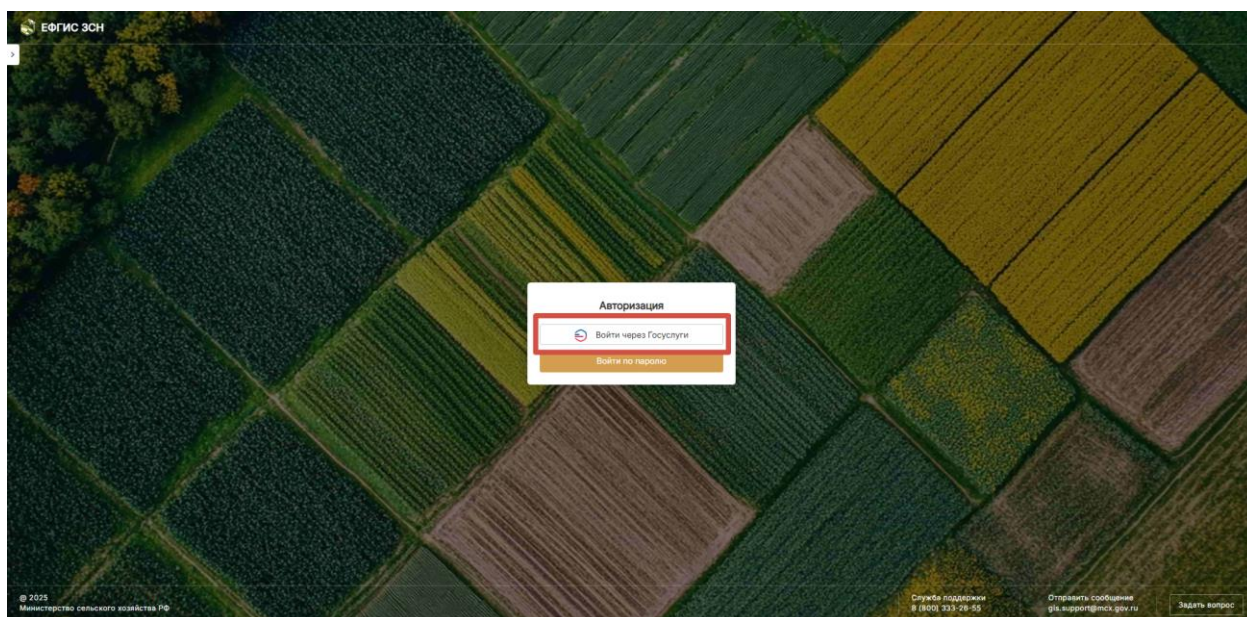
ЕФГИС ЗСН

Авторизация

Войти через Госуслуги

Войти по паролю

© 2025
Министерство сельского хозяйства РФ

Служба поддержки
8 (800) 333-26-55

Отправить сообщение
gis.support@mcx.gov.ru

Задать вопрос